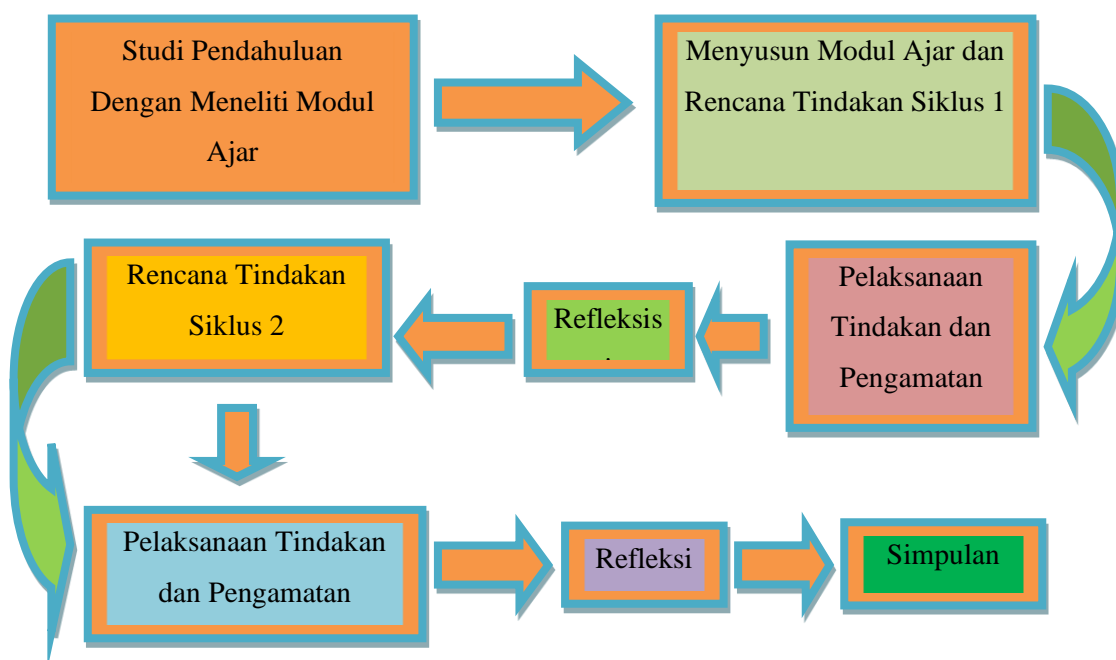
Studi Pendahuluan Dengan Meneliti Modul Ajar

Menyusun Modul Ajar dan Rencana Tindakan Siklus 1

Pelaksanaan Tindakan dan Pengamatan

Refleksis

Rencana Tindakan Siklus 2

Pelaksanaan Tindakan dan Pengamatan

Refleksi

Simpulan